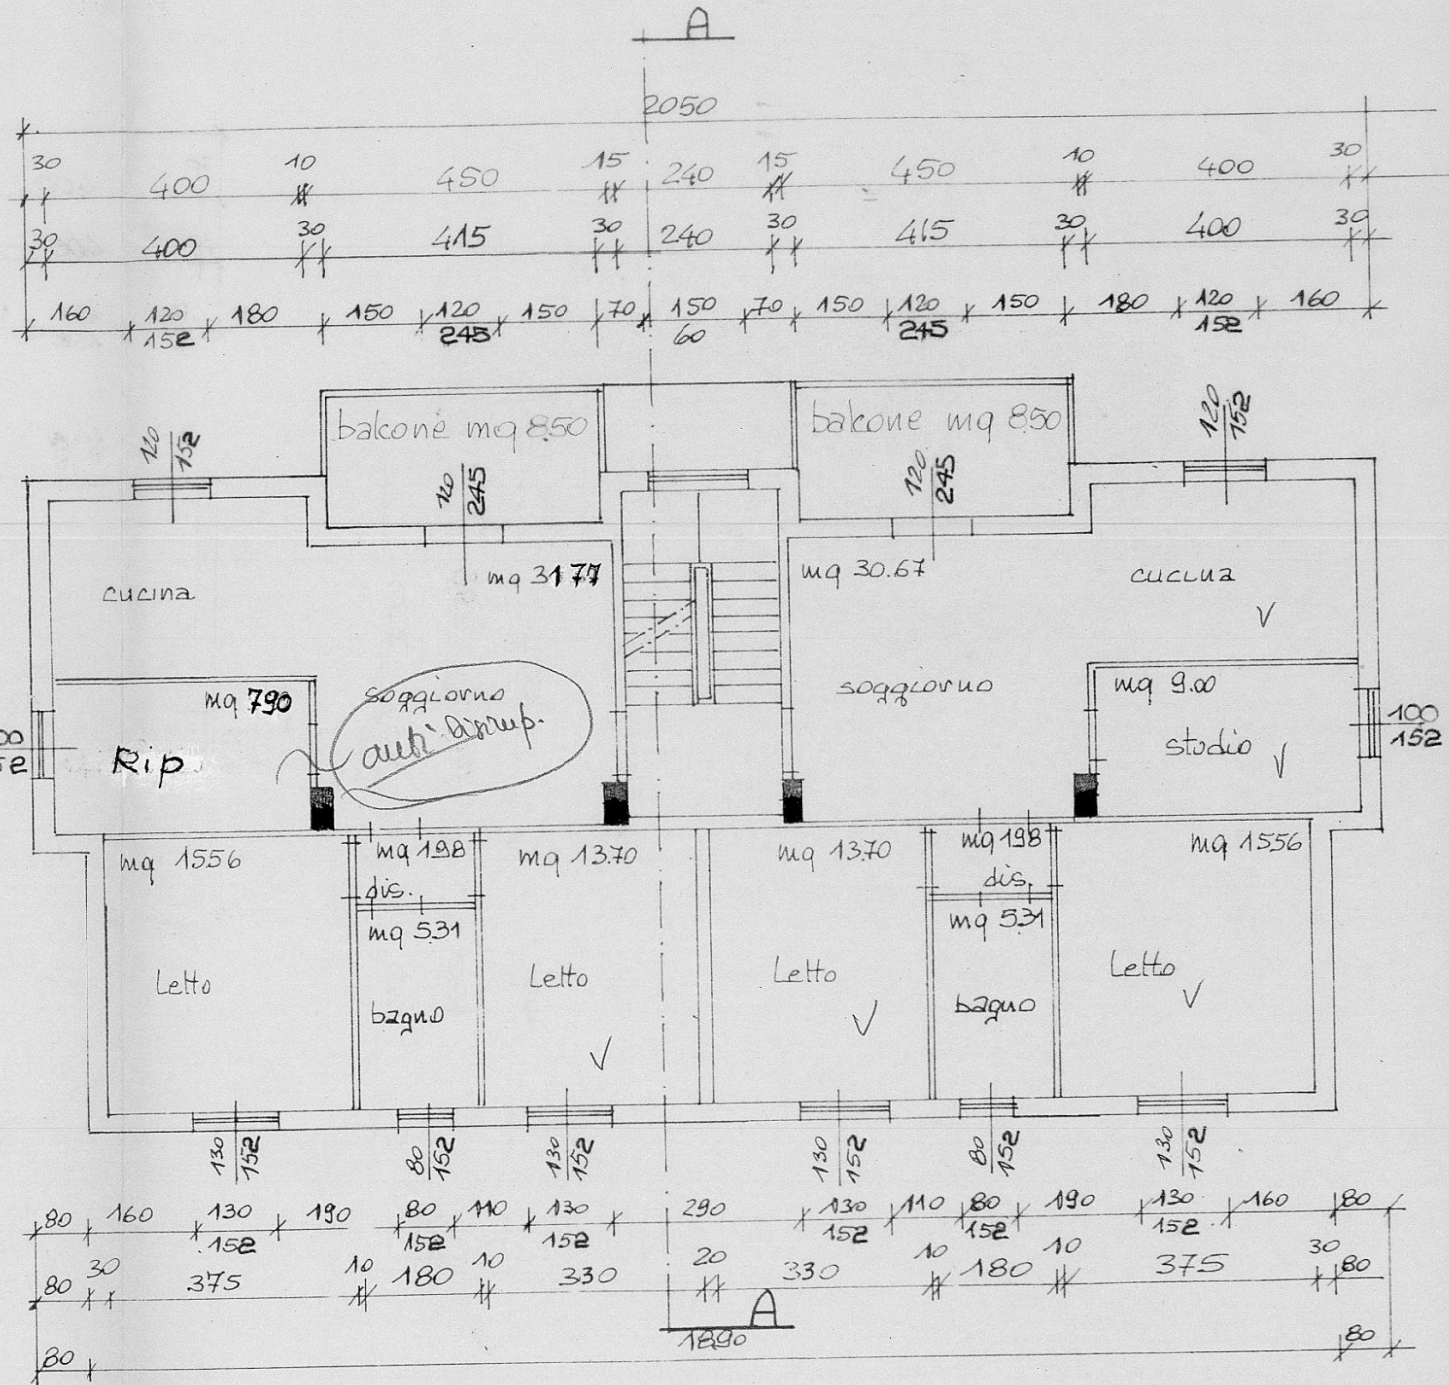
A

2050

30 400 10 450 15 240 15 450 10 400 30

30 400 30 415 30 240 30 415 30 400 30

160 $\frac{120}{152}$ 180 150 $\frac{120}{245}$ 150 70 $\frac{150}{60}$ 70 150 $\frac{120}{245}$ 150 180 $\frac{120}{152}$ 160

balcone mq 8.50

balcone mq 8.50

$\frac{120}{152}$

$\frac{120}{245}$

$\frac{120}{245}$

$\frac{120}{152}$

mq 31.77

mq 30.67

cucina

cucina

soggiorno

soggiorno

mq 7.90

Rip.

auti disrup.

mq 9.00

studio

$\frac{100}{152}$

mq 15.56

mq 1.98

dis.

mq 5.31

mq 13.70

mq 13.70

mq 1.98

dis.

mq 5.31

mq 15.56

Letto

bagno

Letto

Letto

bagno

Letto

$\frac{130}{152}$ $\frac{80}{152}$ $\frac{130}{152}$ $\frac{130}{152}$ $\frac{80}{152}$ $\frac{130}{152}$

80 160 $\frac{130}{152}$ 190 $\frac{80}{152}$ 110 $\frac{130}{152}$ 290 $\frac{130}{152}$ 110 $\frac{80}{152}$ 190 $\frac{130}{152}$ 160 80

80 30 375 10 180 10 330 20 330 10 180 10 375 30 80

A

1890

80

80